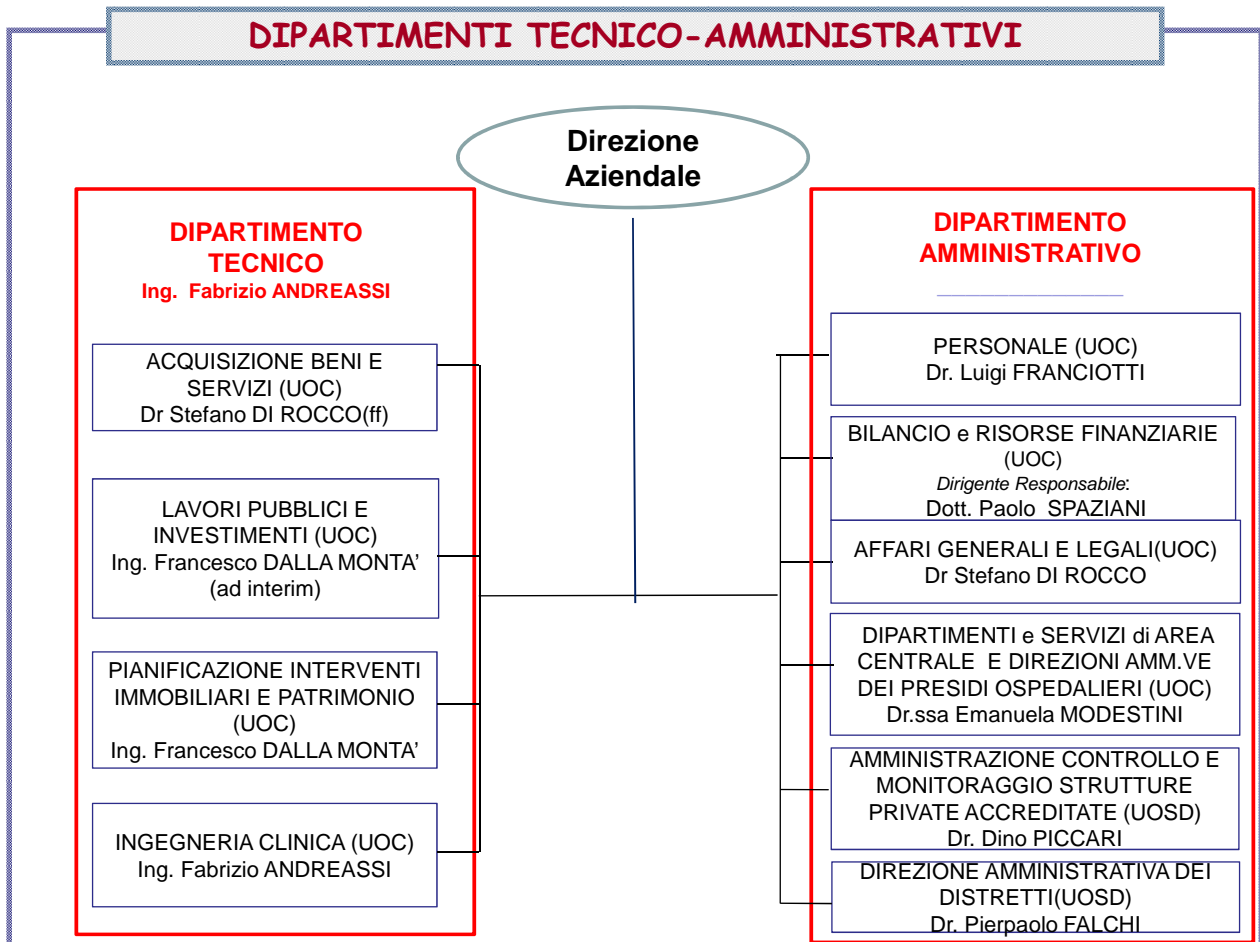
DIPARTIMENTI TECNICO-AMMINISTRATIVI

Direzione Aziendale

DIPARTIMENTO TECNICO
Ing. Fabrizio ANDREASSI

ACQUISIZIONE BENI E SERVIZI (UOC)
Dr Stefano DI ROCCO(ff)

LAVORI PUBBLICI E INVESTIMENTI (UOC)
Ing. Francesco DALLA MONTA' (ad interim)

PIANIFICAZIONE INTERVENTI IMMOBILIARI E PATRIMONIO (UOC)
Ing. Francesco DALLA MONTA'

INGEGNERIA CLINICA (UOC)
Ing. Fabrizio ANDREASSI

DIPARTIMENTO AMMINISTRATIVO

PERSONALE (UOC)
Dr. Luigi FRANCIOTTI

BILANCIO e RISORSE FINANZIARIE (UOC)
Dirigente Responsabile:
Dott. Paolo SPAZIANI

AFFARI GENERALI E LEGALI(UOC)
Dr Stefano DI ROCCO

DIPARTIMENTI e SERVIZI di AREA CENTRALE E DIREZIONI AMM.VE DEI PRESIDI OSPEDALIERI (UOC)
Dr.ssa Emanuela MODESTINI

AMMINISTRAZIONE CONTROLLO E MONITORAGGIO STRUTTURE PRIVATE ACCREDITATE (UOSD)
Dr. Dino PICCARI

DIREZIONE AMMINISTRATIVA DEI DISTRETTI(UOSD)
Dr. Pierpaolo FALCHI